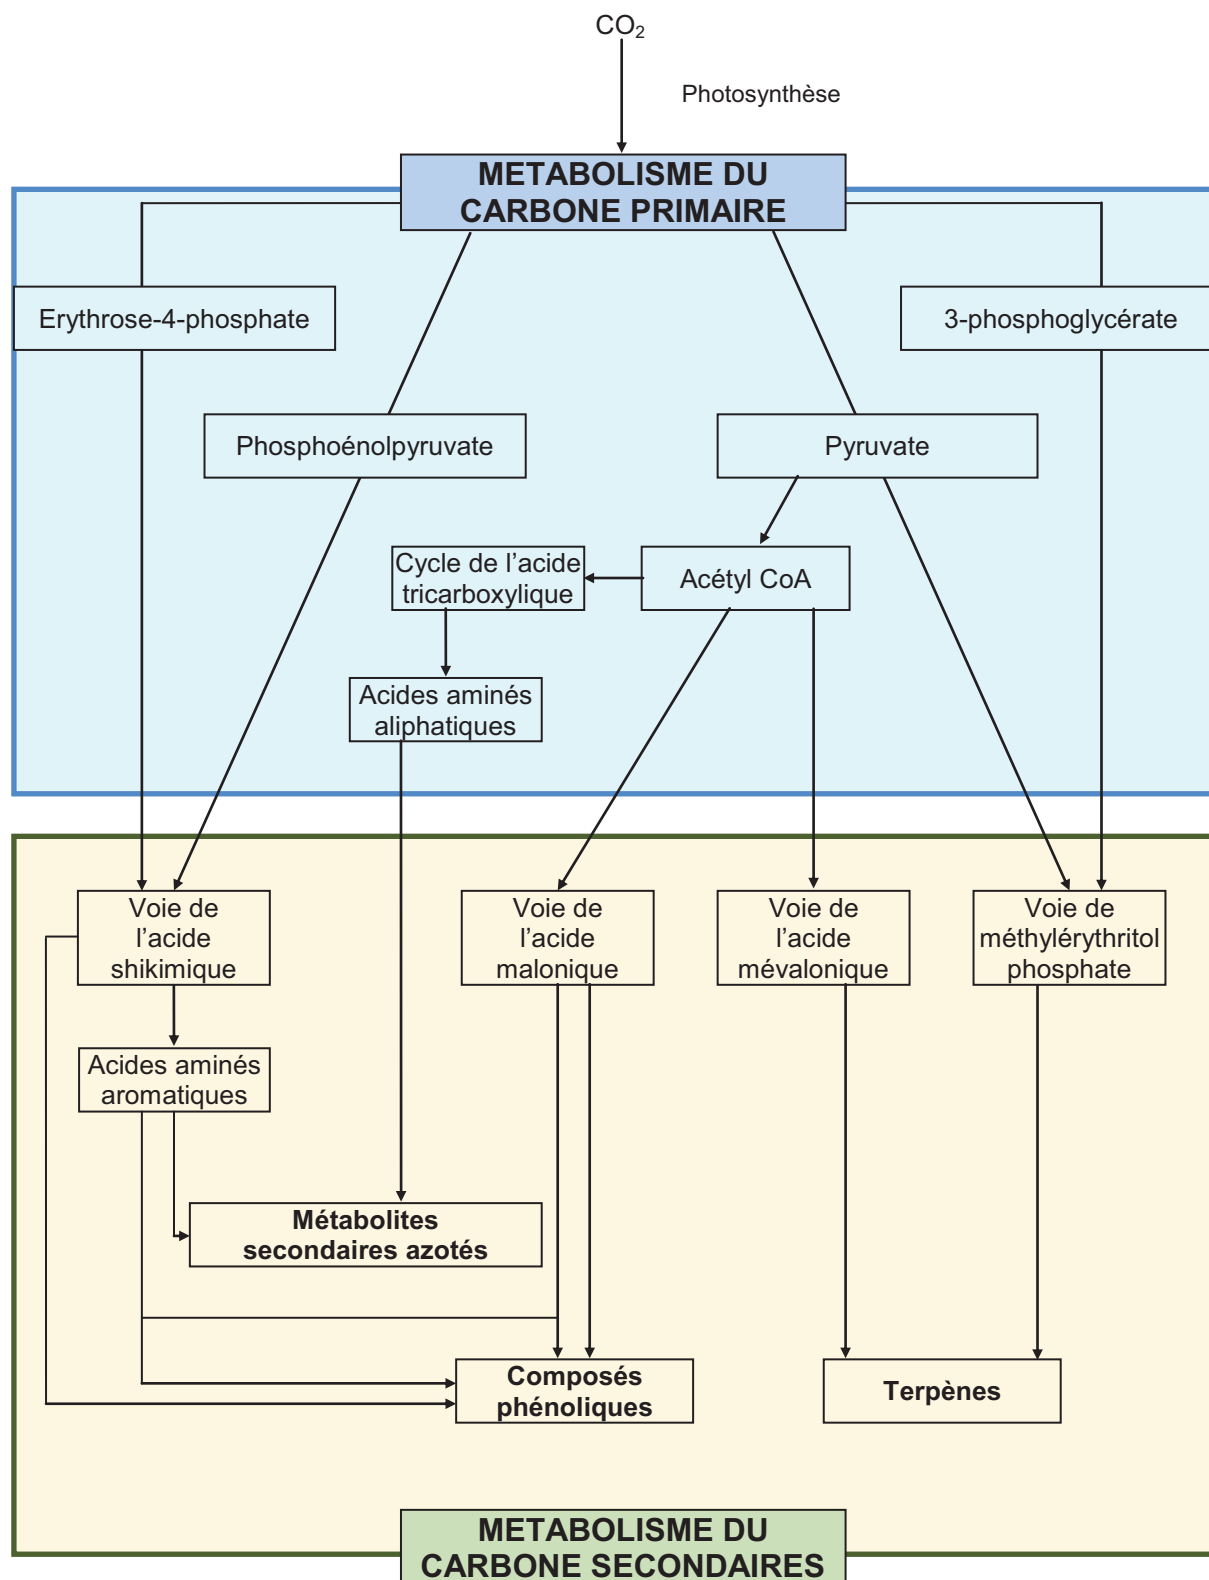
$CO_2$

Photosynthèse

METABOLISME DU CARBONE PRIMAIRE

Erythrose-4-phosphate

3-phosphoglycérate

Phosphoénolpyruvate

Pyruvate

Cycle de l'acide tricarboxylique

Acétyl CoA

Acides aminés aliphatiques

Voie de l'acide shikimique

Voie de l'acide malonique

Voie de l'acide mévalonique

Voie de méthylérythritol phosphate

Acides aminés aromatiques

Métabolites secondaires azotés

Composés phénoliques

Terpènes

METABOLISME DU CARBONE SECONDAIRES